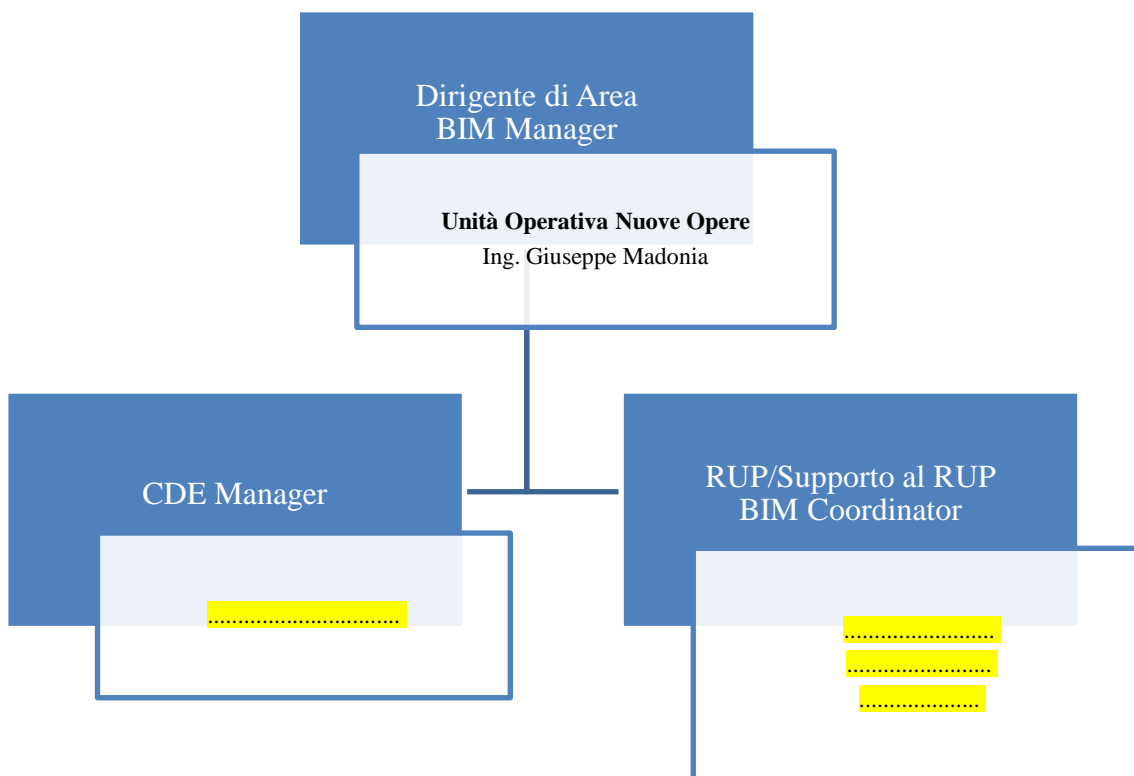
Dirigente di Area
BIM Manager

**Unità Operativa Nuove Opere**
Ing. Giuseppe Madonia

CDE Manager

..............................

RUP/Supporto al RUP
BIM Coordinator

........................
........................
....................